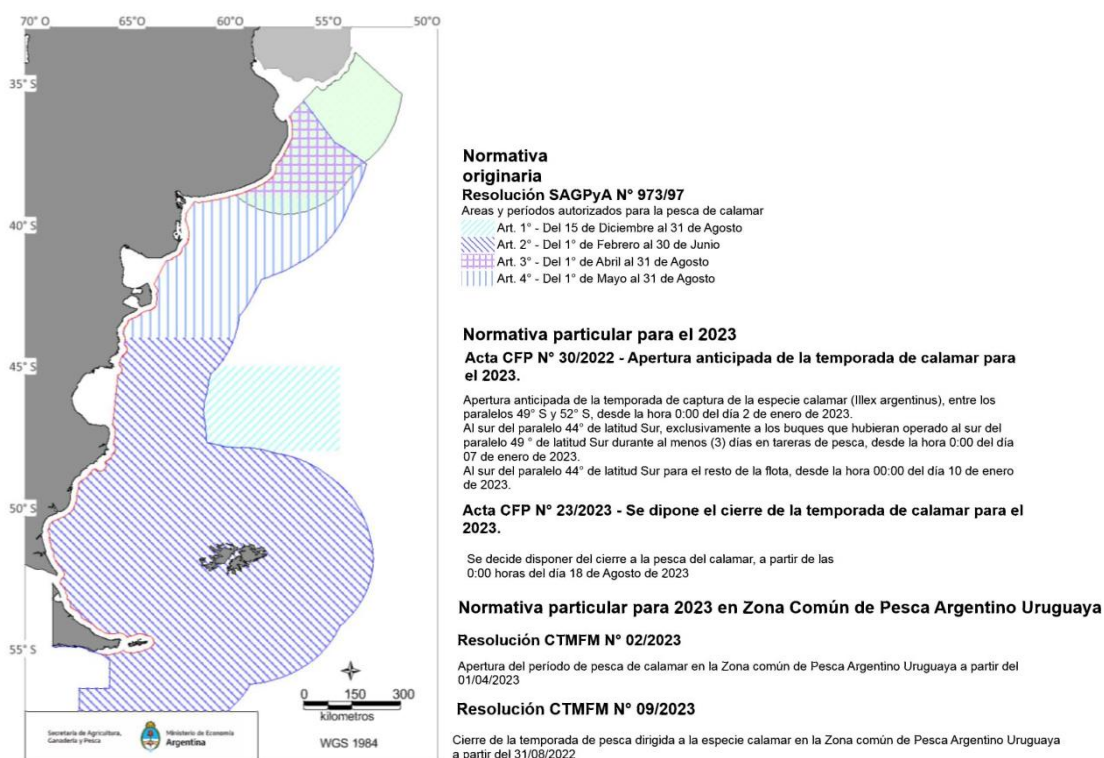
70° O
65°O
60°O
55°O
50°O
35° S
40° S
45° S
50° S
55° S

0 150 300
kilometros
WGS 1984

Secretaría de Agricultura, Ganadería y Pesca
Ministerio de Economía Argentina

Normativa originaria
Resolución SAGPyA N° 973/97
Areas y períodos autorizados para la pesca de calamar
Art. 1° - Del 15 de Diciembre al 31 de Agosto
Art. 2° - Del 1° de Febrero al 30 de Junio
Art. 3° - Del 1° de Abril al 31 de Agosto
Art. 4° - Del 1° de Mayo al 31 de Agosto

Normativa particular para el 2023
Acta CFP N° 30/2022 - Apertura anticipada de la temporada de calamar para el 2023.

Apertura anticipada de la temporada de captura de la especie calamar (Illex argentinus), entre los paralelos 49° S y 52° S, desde la hora 0:00 del día 2 de enero de 2023.
Al sur del paralelo 44° de latitud Sur, exclusivamente a los buques que hubieran operado al sur del paralelo 49 ° de latitud Sur durante al menos (3) días en tareras de pesca, desde la hora 0:00 del día 07 de enero de 2023.
Al sur del paralelo 44° de latitud Sur para el resto de la flota, desde la hora 00:00 del día 10 de enero de 2023.

Acta CFP N° 23/2023 - Se dipone el cierre de la temporada de calamar para el 2023.

Se decide disponer del cierre a la pesca del calamar, a partir de las 0:00 horas del día 18 de Agosto de 2023

Normativa particular para 2023 en Zona Común de Pesca Argentino Uruguaya
Resolución CTMFM N° 02/2023
Apertura del período de pesca de calamar en la Zona común de Pesca Argentino Uruguaya a partir del 01/04/2023

Resolución CTMFM N° 09/2023
Cierre de la temporada de pesca dirigida a la especie calamar en la Zona común de Pesca Argentino Uruguaya a partir del 31/08/2022